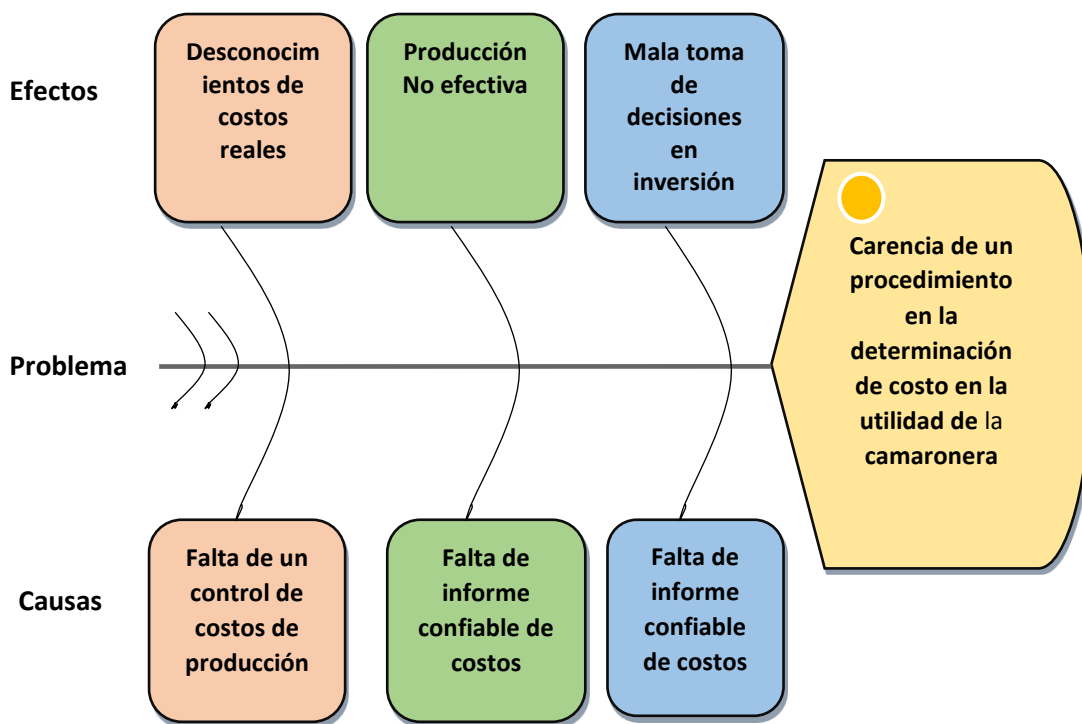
Efectos

Desconocimientos de costos reales

Producción No efectiva

Mala toma de decisiones en inversión

Carencia de un procedimiento en la determinación de costo en la utilidad de la camaronera

Problema

Causas

Falta de un control de costos de producción

Falta de informe confiable de costos

Falta de informe confiable de costos